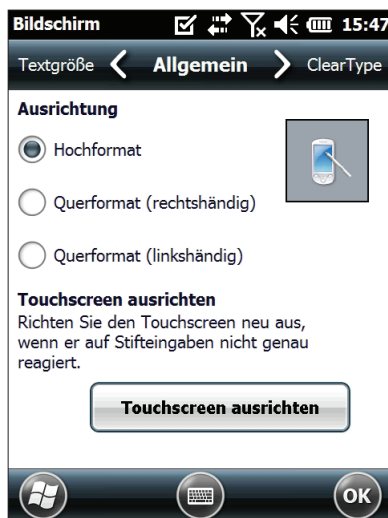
Bildschirm 15:47

Textgröße Allgemein ClearType

Ausrichtung

Hochformat

Querformat (rechtshändig)

Querformat (linkshändig)

Touchscreen ausrichten

Richten Sie den Touchscreen neu aus, wenn er auf Stifteingaben nicht genau reagiert.

Touchscreen ausrichten

OK